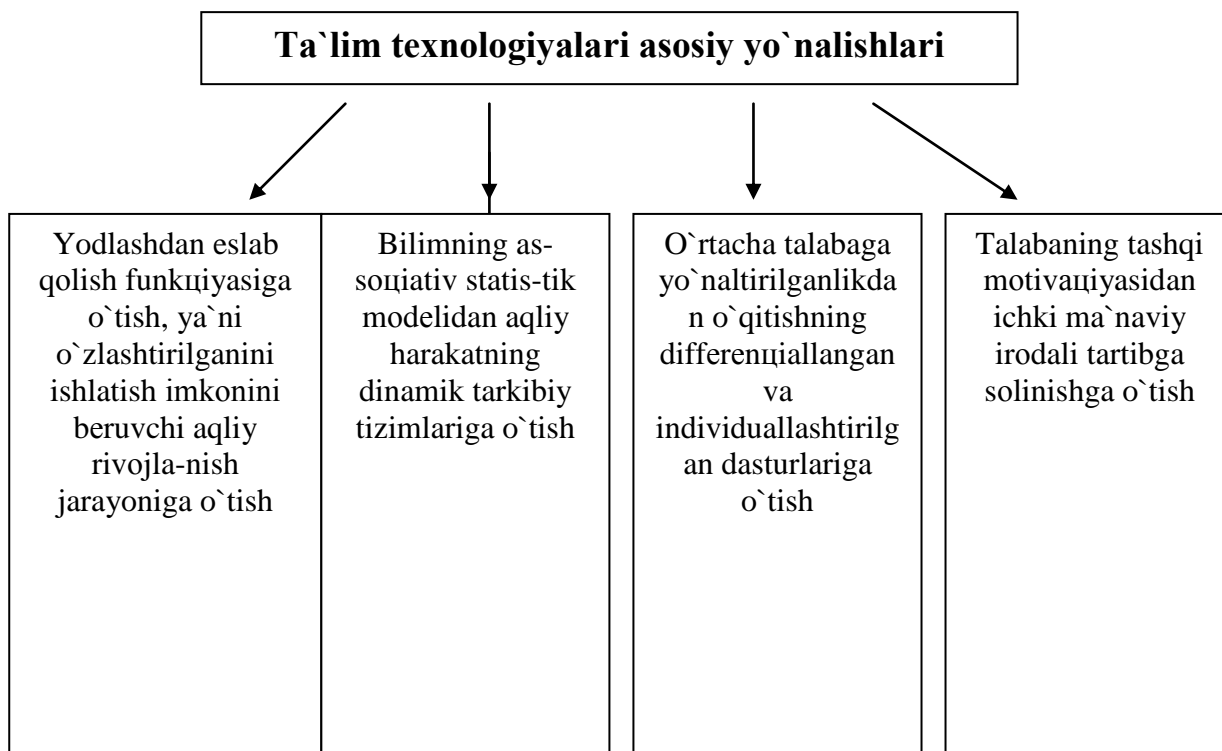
Ta`lim texnologiyalari asosiy yo`nalishlari

Yodlashdan eslab qolish funkцiyasiga o`tish, ya`ni o`zlashtirilganini ishlatish imkonini beruvchi aqliy rivojla-nish jarayoniga o`tish

Bilimning as-soцiativ statis-tik modelidan aqliy harakatning dinamik tarkibiy tizimlariga o`tish

O`rtacha talabaga yo`naltirilganlikdan o`qitishning differenцiallangan va individuallashtirilgan dasturlariga o`tish

Talabaning tashqi motivaцiyasidan ichki ma`naviy irodali tartibga solinishga o`tish